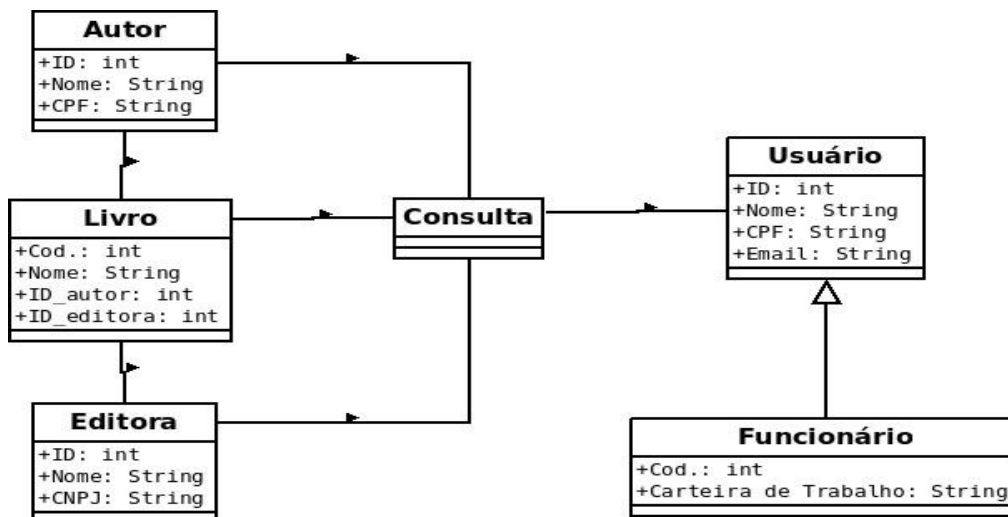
Autor
+ID: int
+Nome: String
+CPF: String

Livro
+Cod.: int
+Nome: String
+ID_autor: int
+ID_editora: int

Editora
+ID: int
+Nome: String
+CNPJ: String

Consulta

Usuário
+ID: int
+Nome: String
+CPF: String
+Email: String

Funcionário
+Cod.: int
+Carteira de Trabalho: String